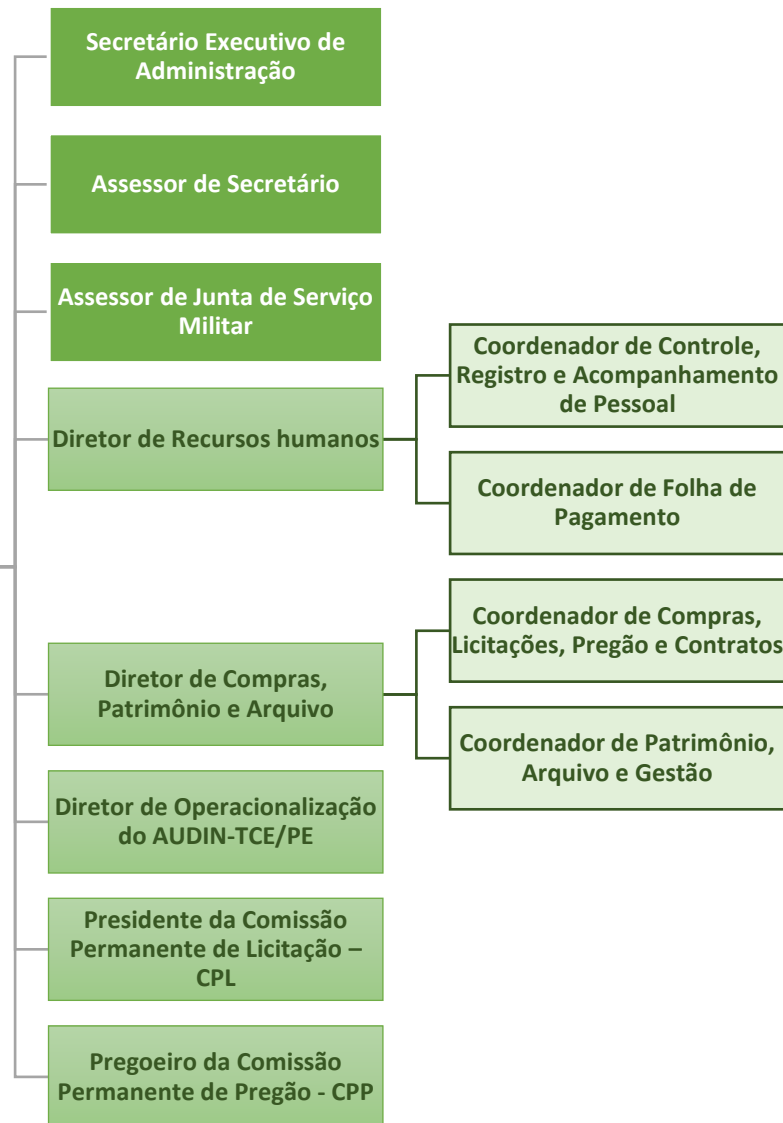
Secretário Executivo de Administração

Assessor de Secretário

Assessor de Junta de Serviço Militar

Diretor de Recursos humanos

Coordenador de Controle, Registro e Acompanhamento de Pessoal

Coordenador de Folha de Pagamento

Diretor de Compras, Patrimônio e Arquivo

Coordenador de Compras, Licitações, Pregão e Contratos

Coordenador de Patrimônio, Arquivo e Gestão

Diretor de Operacionalização do AUDIN-TCE/PE

Presidente da Comissão Permanente de Licitação – CPL

Pregoeiro da Comissão Permanente de Pregão - CPP